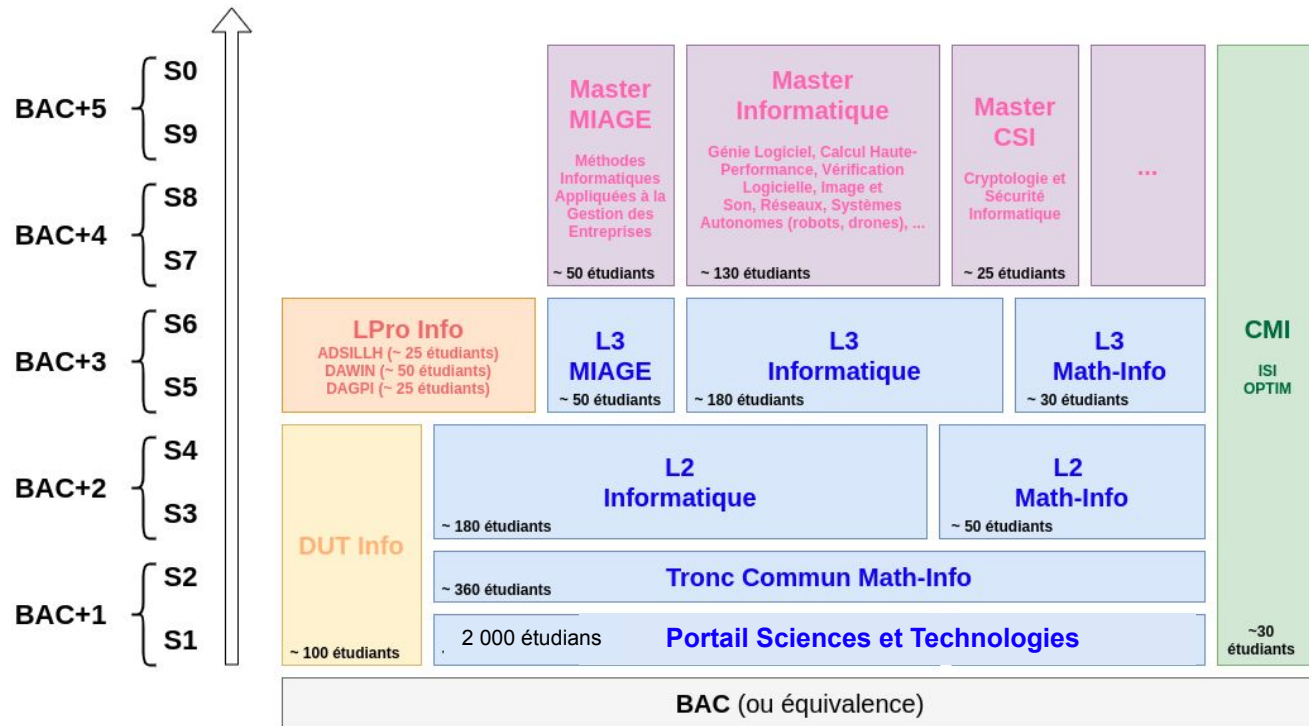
BAC+5 S0 S9
BAC+4 S8 S7
BAC+3 S6 S5
BAC+2 S4 S3
BAC+1 S2 S1

Master MIAGE
Méthodes Informatiques Appliquées à la Gestion des Entreprises
~ 50 étudiants

Master Informatique
Génie Logiciel, Calcul Haute-Performance, Vérification Logicielle, Image et Son, Réseaux, Systèmes Autonomes (robots, drones), ...
~ 130 étudiants

Master CSI
Cryptologie et Sécurité Informatique
~ 25 étudiants

...

CMI
ISI
OPTIM
~30 étudiants

LPro Info
ADSILLH (~ 25 étudiants)
DAWIN (~ 50 étudiants)
DAGPI (~ 25 étudiants)

L3 MIAGE
~ 50 étudiants

L3 Informatique
~ 180 étudiants

L3 Math-Info
~ 30 étudiants

DUT Info
~ 100 étudiants

L2 Informatique
~ 180 étudiants

L2 Math-Info
~ 50 étudiants

Tronc Commun Math-Info
~ 360 étudiants

2 000 étudians
Portail Sciences et Technologies

BAC (ou équivalence)